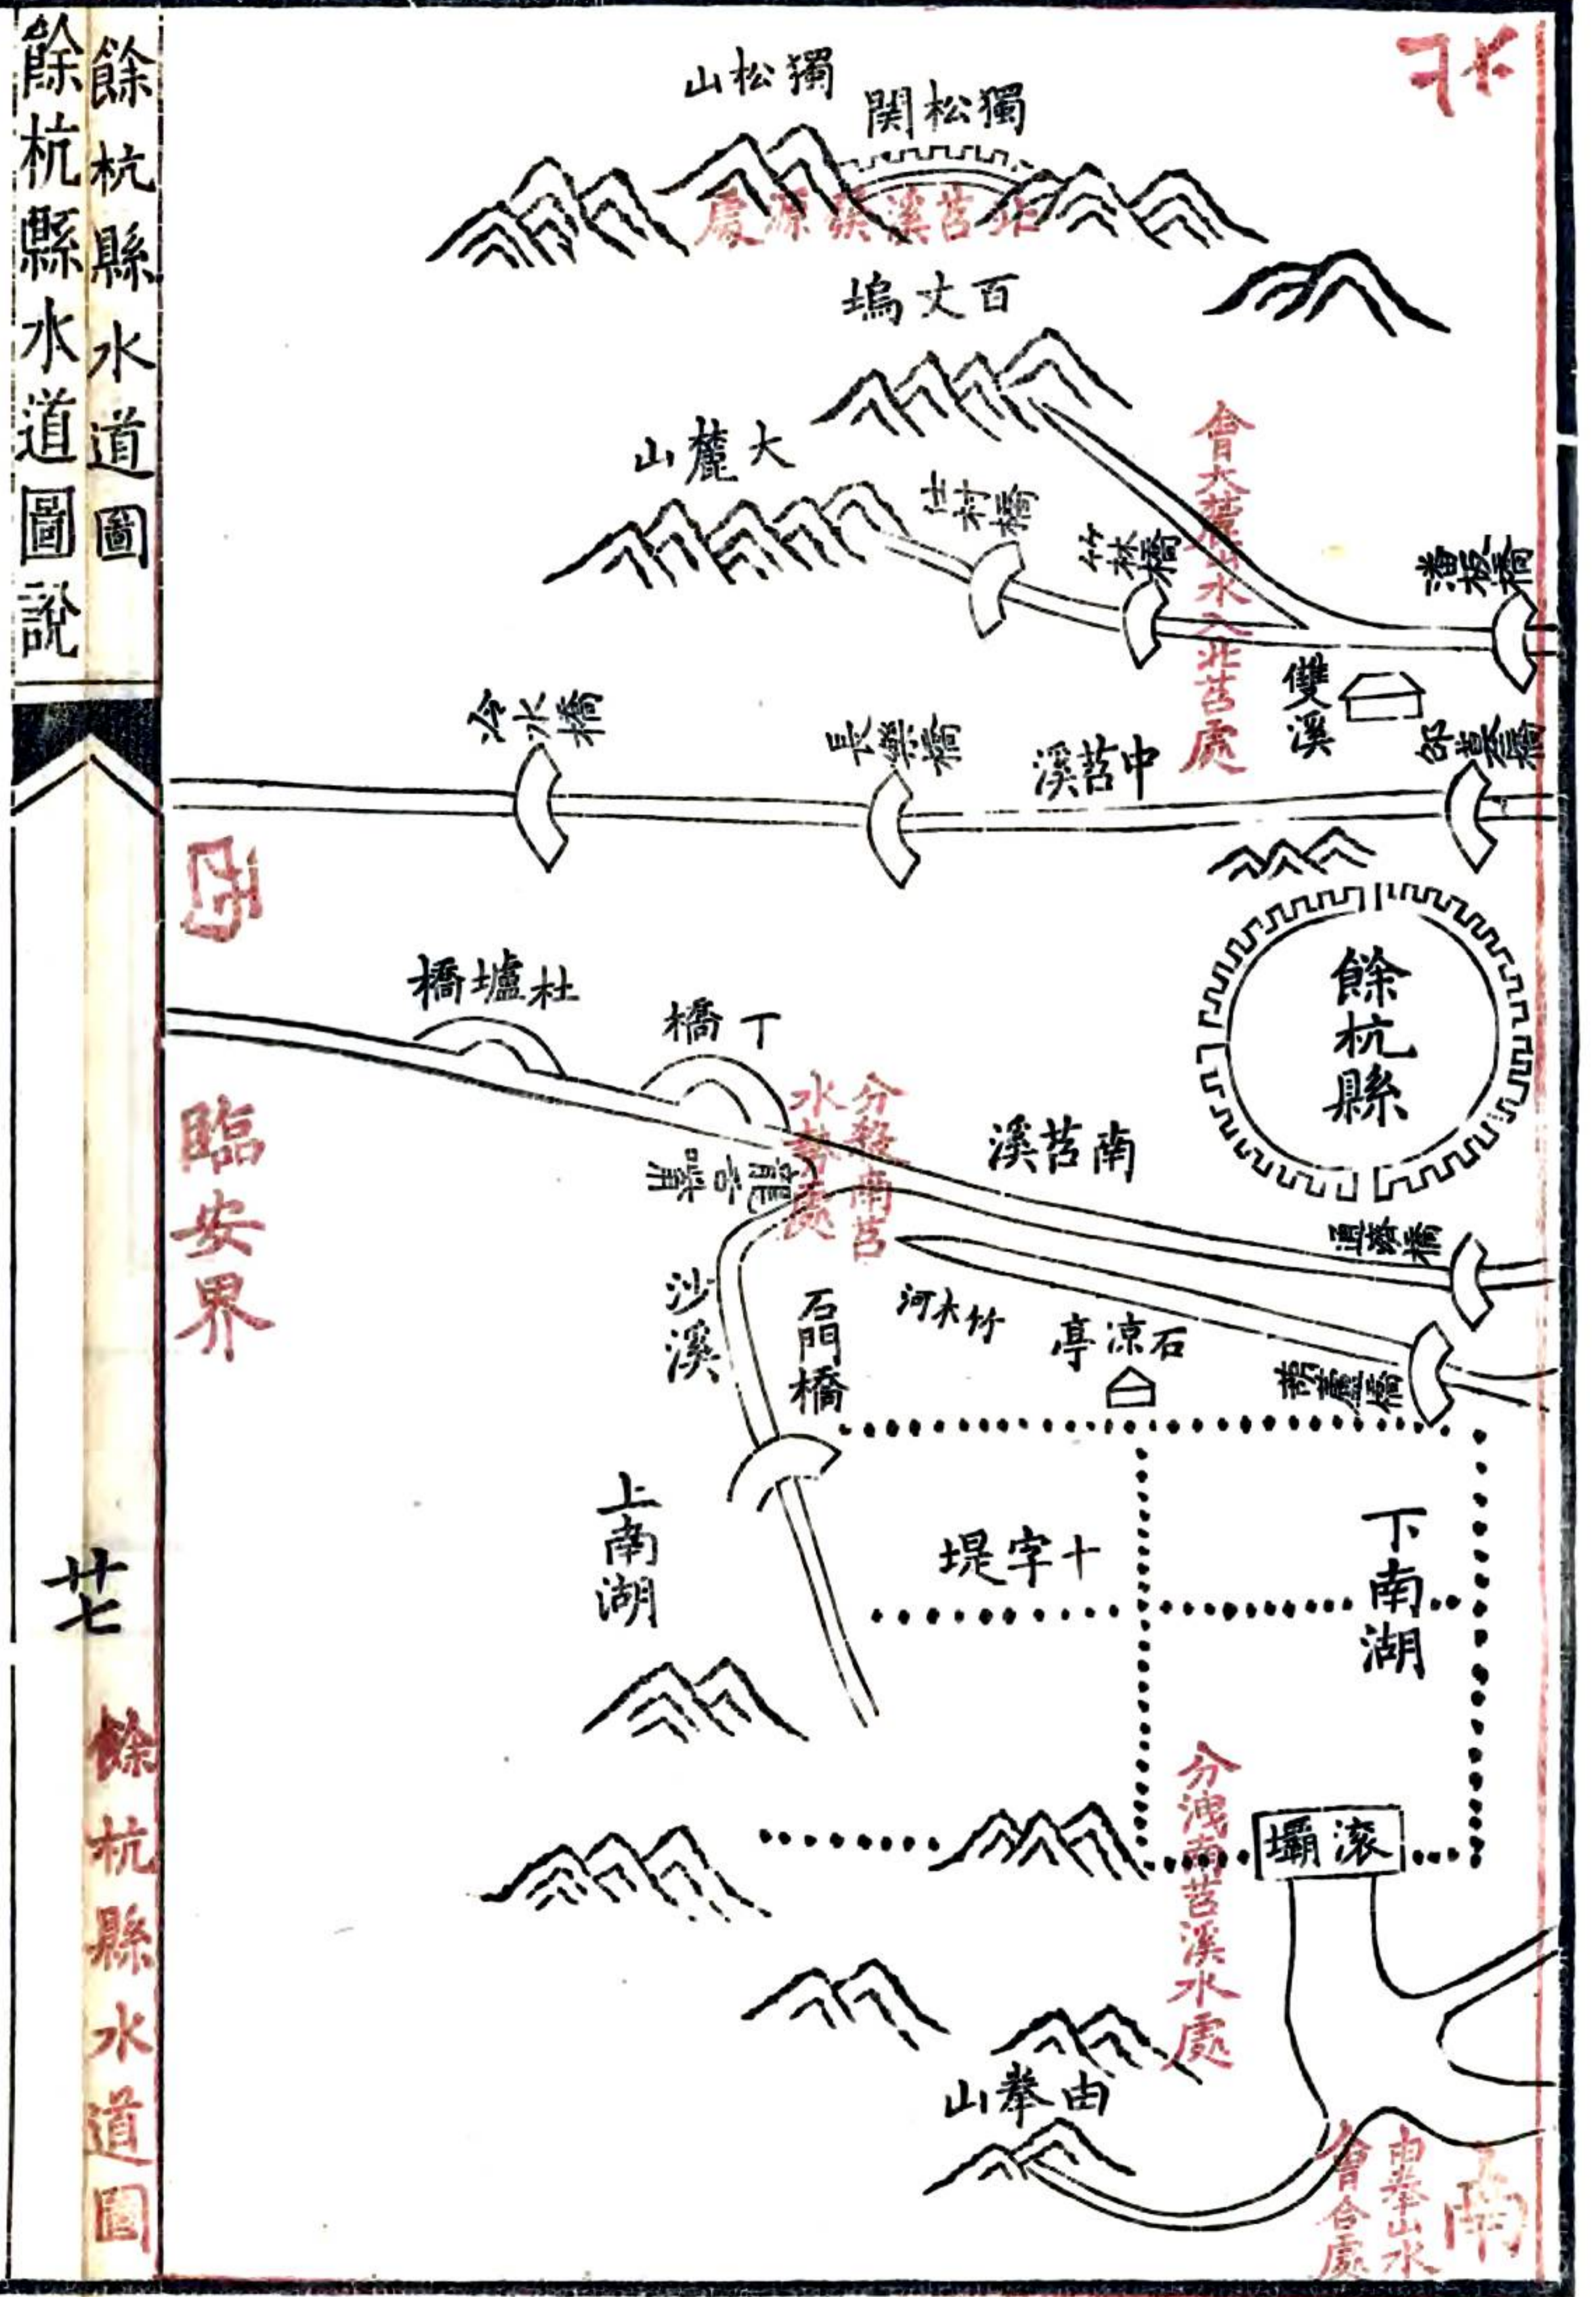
餘杭縣水道圖說

餘杭縣水道圖

廿七

餘杭縣水道圖

北

獨松山

獨松關

北苕溪源處

百丈塢

大麓山

會大麓山水入北苕處

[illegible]村橋

竹林橋

潘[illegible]橋

雙溪

冷水橋

長樂橋

中苕溪

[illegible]喜橋

西

餘杭縣

杜墟橋

丁橋

分殺南苕水勢處

南苕溪

臨安界

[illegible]

沙溪

石門橋

竹木河

石涼亭

通濟橋

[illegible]蘆橋

上南湖

十字堤

下南湖

分洩南苕溪水處

滚壩

由拳山

由拳山水會合處

南